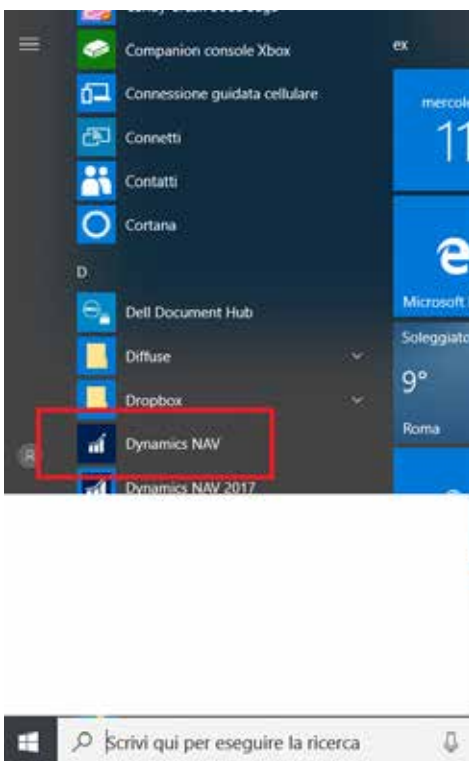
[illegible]

Companion console Xbox

Connessione guidata cellulare

Connetti

Contatti

Cortana

D

Dell Document Hub

Diffuse

Dropbox

Dynamics NAV

Dynamics NAV 2017

ex

mercol

11

Microsoft

Soleggiato

9°

Roma

R

Scrivi qui per eseguire la ricerca